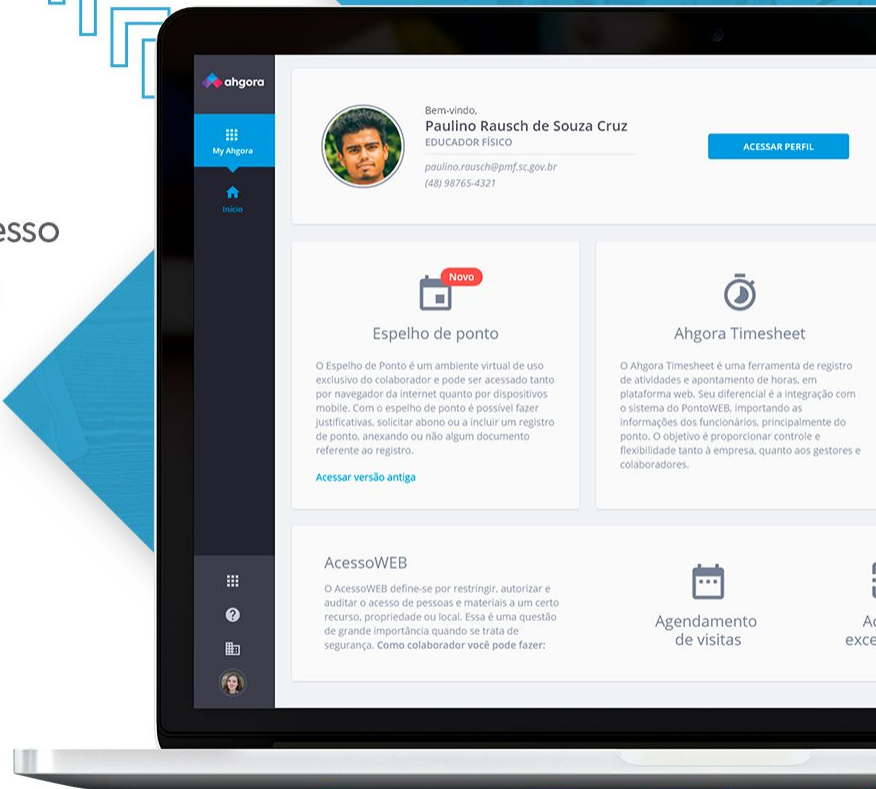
esso

ahgora

My Ahgora

Início

Bem-vindo,
Paulino Rausch de Souza Cruz
EDUCADOR FÍSICO
paulino.rausch@pmf.sc.gov.br
(48) 98765-4321

ACESSAR PERFIL

Novo

Espelho de ponto

O Espelho de Ponto é um ambiente virtual de uso exclusivo do colaborador e pode ser acessado tanto por navegador da internet quanto por dispositivos mobile. Com o espelho de ponto é possível fazer justificativas, solicitar abono ou a incluir um registro de ponto, anexando ou não algum documento referente ao registro.

Acessar versão antiga

Ahgora Timesheet

O Ahgora Timesheet é uma ferramenta de registro de atividades e apontamento de horas, em plataforma web. Seu diferencial é a integração com o sistema do PontoWEB, importando as informações dos funcionários, principalmente do ponto. O objetivo é proporcionar controle e flexibilidade tanto à empresa, quanto aos gestores e colaboradores.

AcessoWEB

O AcessoWEB define-se por restringir, autorizar e auditar o acesso de pessoas e materiais a um certo recurso, propriedade ou local. Essa é uma questão de grande importância quando se trata de segurança. Como colaborador você pode fazer:

Agendamento de visitas

Ac
exce